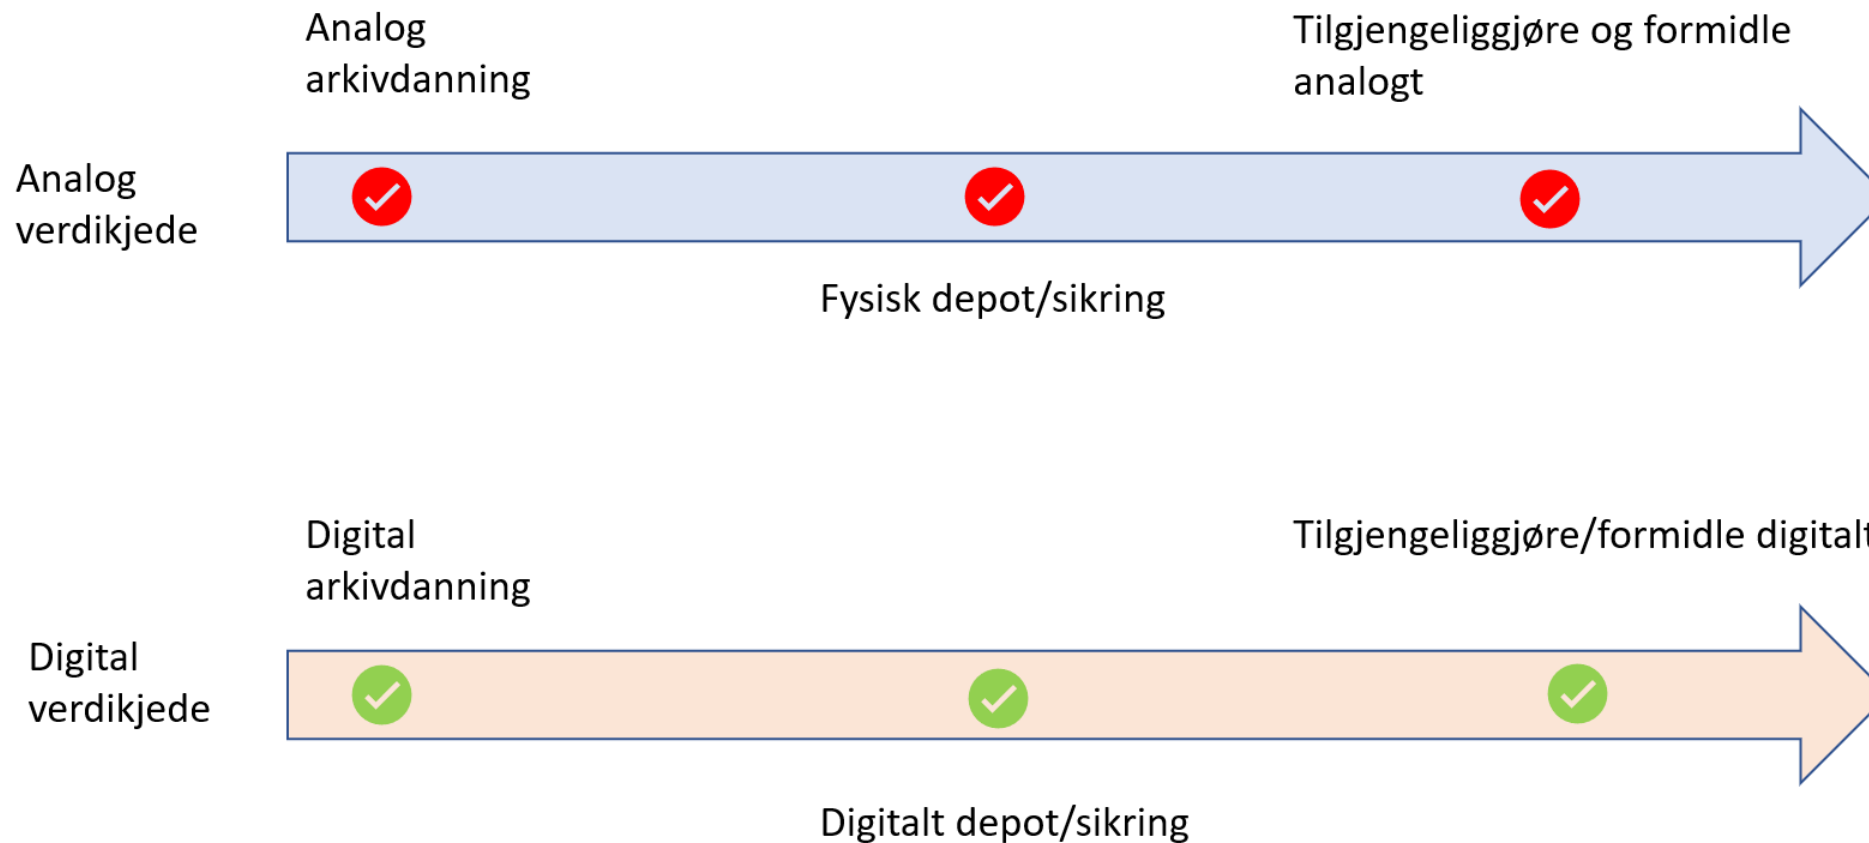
Analog arkivdanning

Tilgjengeliggjøre og formidle analogt

Analog verdikjede

Fysisk depot/sikring

Digital arkivdanning

Tilgjengeliggjøre/formidle digitalt

Digital verdikjede

Digitalt depot/sikring